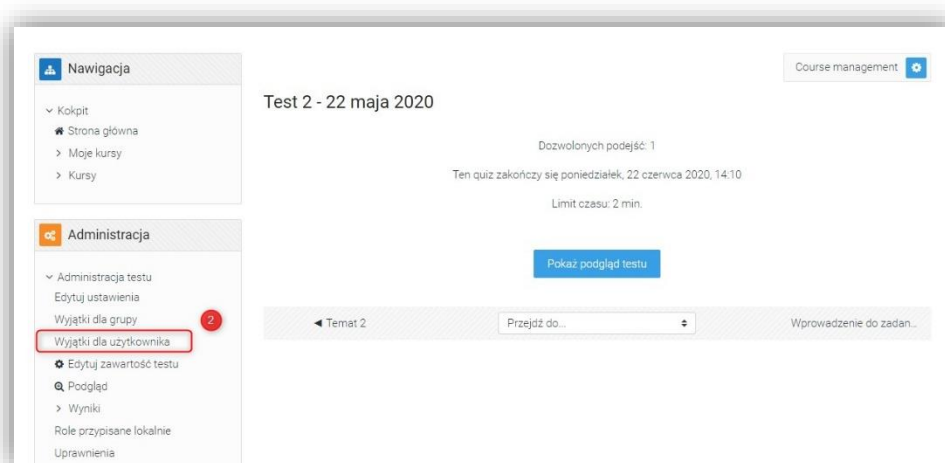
Nawigacja

Kokpit
Strona główna
Moje kursy
Kursy

Administracja

Administracja testu
Edytuj ustawienia
Wyjątki dla grupy
2
Wyjątki dla użytkownika
Edytuj zawartość testu
Podgląd
Wyniki
Role przypisane lokalnie
Uprawnienia

Course management

Test 2 - 22 maja 2020

Dozwolonych podejść: 1

Ten quiz zakończy się poniedziałek, 22 czerwca 2020, 14:10

Limit czasu: 2 min.

Pokaż podgląd testu

◄ Temat 2

Przejdź do...

Wprowadzenie do zadan...